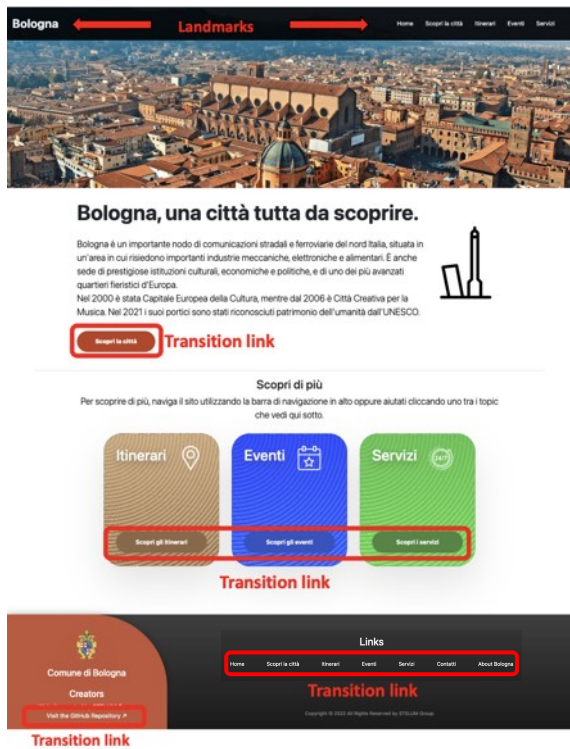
Bologna Landmarks Home Scopri la città Itinerari Eventi Servizi

Bologna, una città tutta da scoprire.

Bologna è un importante nodo di comunicazioni stradali e ferroviarie del nord Italia, situata in un'area in cui risiedono importanti industrie meccaniche, elettroniche e alimentari. È anche sede di prestigiose istituzioni culturali, economiche e politiche, e di uno dei più avanzati quartieri fieristici d'Europa.
Nel 2000 è stata Capitale Europea della Cultura, mentre dal 2006 è Città Creativa per la Musica. Nel 2021 i suoi portici sono stati riconosciuti patrimonio dell'umanità dall'UNESCO.

Scopri la città Transition link

Scopri di più
Per scoprire di più, naviga il sito utilizzando la barra di navigazione in alto oppure aiutati cliccando uno tra i topic che vedi qui sotto.

Itinerari
Eventi
Servizi 24/7

Scopri gli itinerari Scopri gli eventi Scopri i servizi

Transition link

Comune di Bologna
Creators
Visit the GitHub Repository ↗

Transition link

Links
Home Scopri la città Itinerari Eventi Servizi Contatti About Bologna

Transition link

Copyright © 2022 All Rights Reserved by STELLM Group